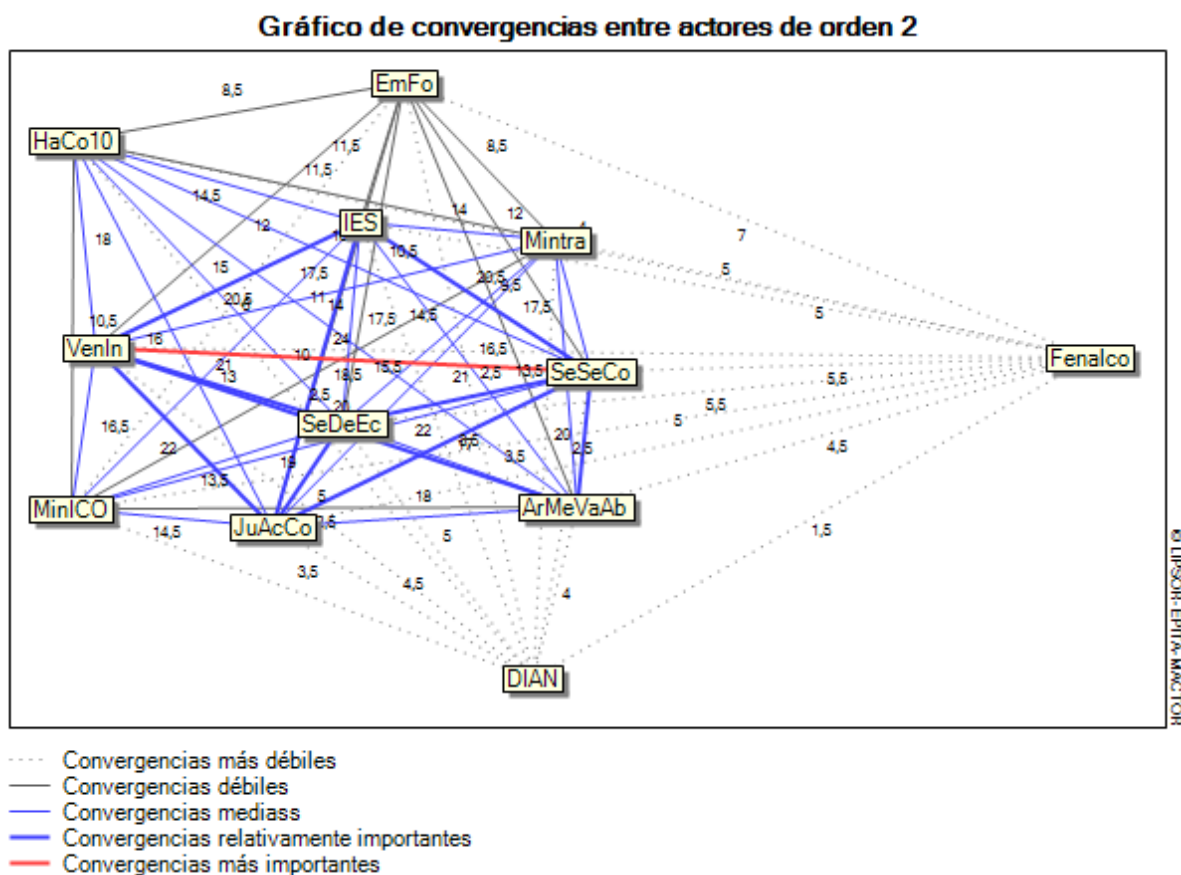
Gráfico de convergencias entre actores de orden 2

EmFo
HaCo10
IES
Mintra
VenIn
SeSeCo
Fenalco
SeDeEc
MinICO
JuAcCo
ArMeVaAb
DIAN

8,5
11,5
11,5
8,5
14,5
14
12
12
18
7
15
17,5
10,5
5
20,5
11
14
20,5
9,5
5
10,5
17,5
14,5
17,5
16
24
16,5
10
15,5
10,5
21
13
18,5
21
2,5
5,5
8,5
20
5,5
16,5
22
22
5
22
9,5
7,7
8,5
20
2,5
4,5
16
13,5
5
18
14,5
1,5
5
1,5
3,5
4,5
4

© LIPSOR-EPITA-MACTOR

Convergencias más débiles
Convergencias débiles
Convergencias mediass
Convergencias relativamente importantes
Convergencias más importantes